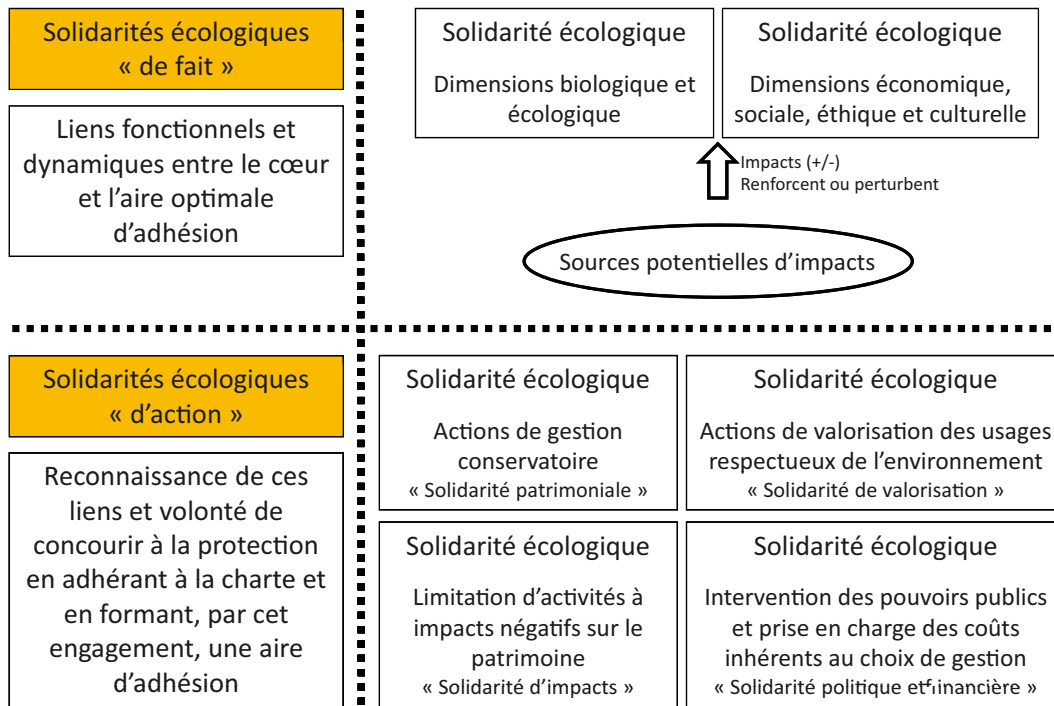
Solidarités écologiques « de fait »

Liens fonctionnels et dynamiques entre le cœur et l'aire optimale d'adhésion

Solidarité écologique

Dimensions biologique et écologique

Solidarité écologique

Dimensions économique, sociale, éthique et culturelle

Impacts (+/-)
Renforcent ou perturbent

Sources potentielles d'impacts

Solidarités écologiques « d'action »

Reconnaissance de ces liens et volonté de concourir à la protection en adhérant à la charte et en formant, par cet engagement, une aire d'adhésion

Solidarité écologique

Actions de gestion conservatoire
« Solidarité patrimoniale »

Solidarité écologique

Actions de valorisation des usages respectueux de l'environnement
« Solidarité de valorisation »

Solidarité écologique

Limitation d'activités à impacts négatifs sur le patrimoine
« Solidarité d'impacts »

Solidarité écologique

Intervention des pouvoirs publics et prise en charge des coûts inhérents au choix de gestion
« Solidarité politique et financière »